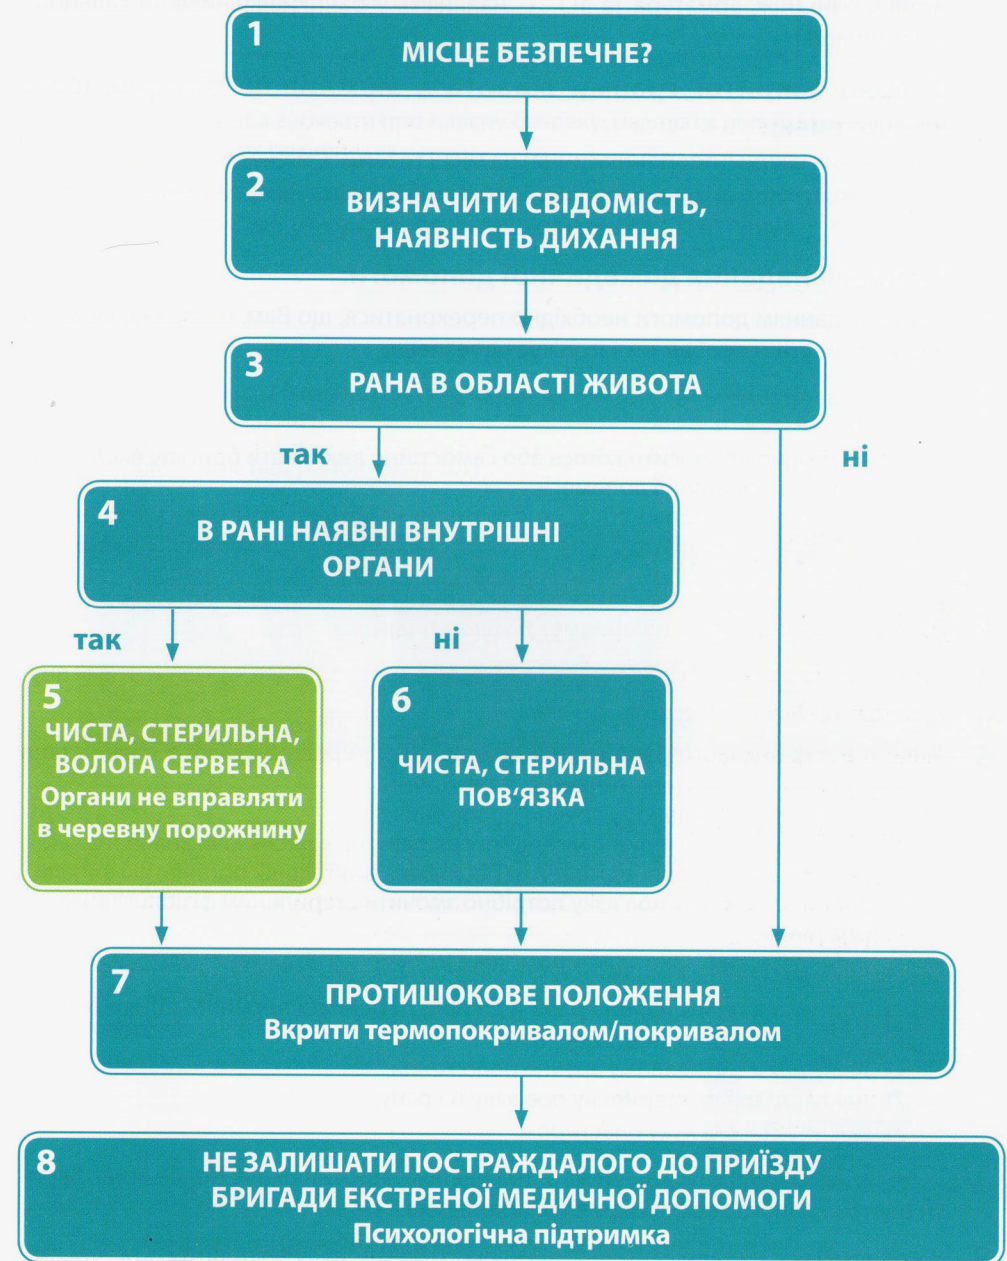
1
МІСЦЕ БЕЗПЕЧНЕ?

2
ВИЗНАЧИТИ СВІДОМІСТЬ, НАЯВНІСТЬ ДИХАННЯ

3
РАНА В ОБЛАСТІ ЖИВОТА

так

ні

4
В РАНІ НАЯВНІ ВНУТРІШНІ ОРГАНИ

так

ні

5
ЧИСТА, СТЕРИЛЬНА, ВОЛОГА СЕРВЕТКА
Органи не вправляти в черевну порожнину

6
ЧИСТА, СТЕРИЛЬНА ПОВ'ЯЗКА

7
ПРОТИШОКОВЕ ПОЛОЖЕННЯ
Вкрити термопокривалом/покривалом

8
НЕ ЗАЛИШАТИ ПОСТРАЖДАЛОГО ДО ПРИЇЗДУ БРИГАДИ ЕКСТРЕНОЇ МЕДИЧНОЇ ДОПОМОГИ
Психологічна підтримка